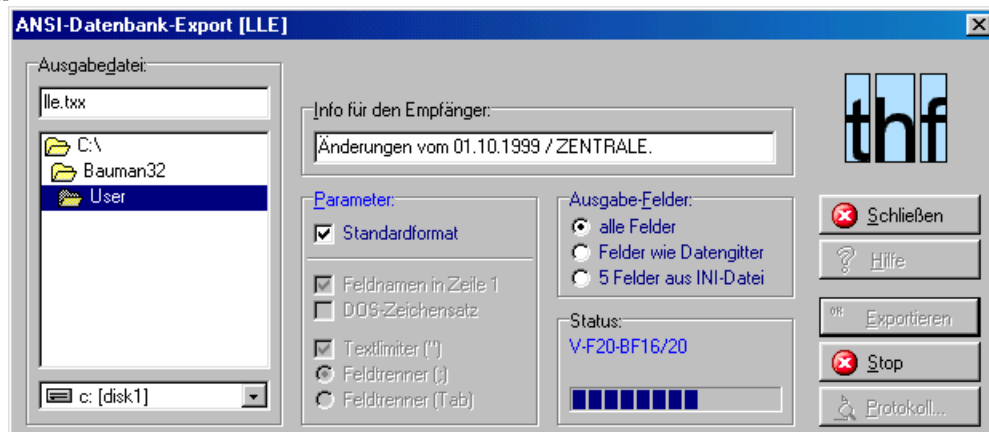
ANSI-Datenbank-Export [LLE]

Ausgabedatei:

lle.txx

C:\
Bauman32
User

c: [disk1]

Info für den Empfänger:

Änderungen vom 01.10.1999 / ZENTRALE.

Parameter:
Standardformat
Feldnamen in Zeile 1
DOS-Zeichensatz
Textlimiter (")
Feldtrenner (;)
Feldtrenner (Tab)

Ausgabe-Felder:
alle Felder
Felder wie Datengitter
5 Felder aus INI-Datei

Status:
V-F20-BF16/20

thf

Schließen
Hilfe
Exportieren
Stop
Protokoll...